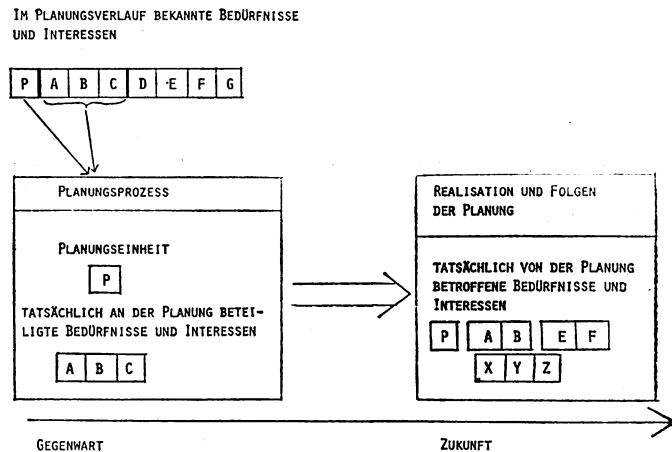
Im Planungsverlauf bekannte Bedürfnisse und Interessen

P A B C D E F G

Planungsprozess

Planungseinheit

P

tatsächlich an der Planung beteiligte Bedürfnisse und Interessen

A B C

Realisation und Folgen der Planung

tatsächlich von der Planung betroffene Bedürfnisse und Interessen

P A B E F

X Y Z

Gegenwart

Zukunft